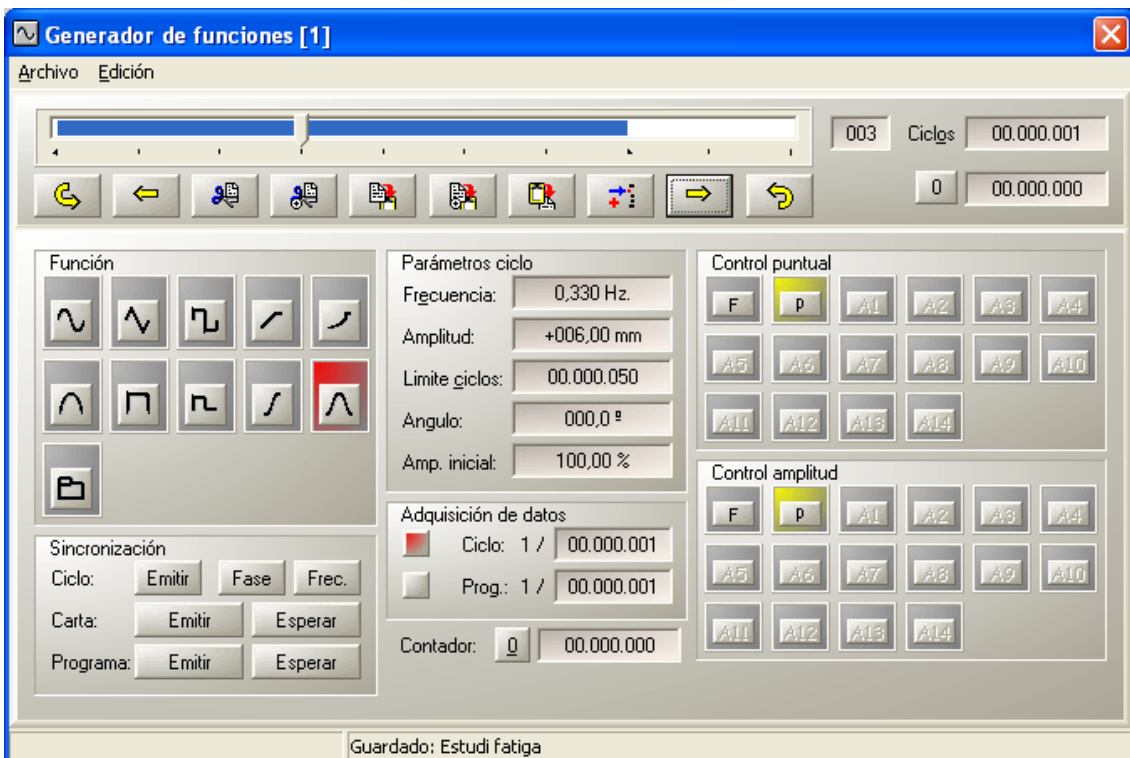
Generador de funciones [1]

Archivo Edición

003 Ciclos 00.000.001

0 00.000.000

Función

Parámetros ciclo

Frecuencia: 0,330 Hz.

Amplitud: +006,00 mm

Limite ciclos: 00.000.050

Angulo: 000,0 º

Amp. inicial: 100,00 %

Control puntual

F P A1 A2 A3 A4 A5 A6 A7 A8 A9 A10 A11 A12 A13 A14

Control amplitud

F P A1 A2 A3 A4 A5 A6 A7 A8 A9 A10 A11 A12 A13 A14

Adquisición de datos

Ciclo: 1 / 00.000.001

Prog.: 1 / 00.000.001

Contador: 0 00.000.000

Sincronización

Ciclo: Emitir Fase Frec.

Carta: Emitir Esperar

Programa: Emitir Esperar

Guardado: Estudi fatiga